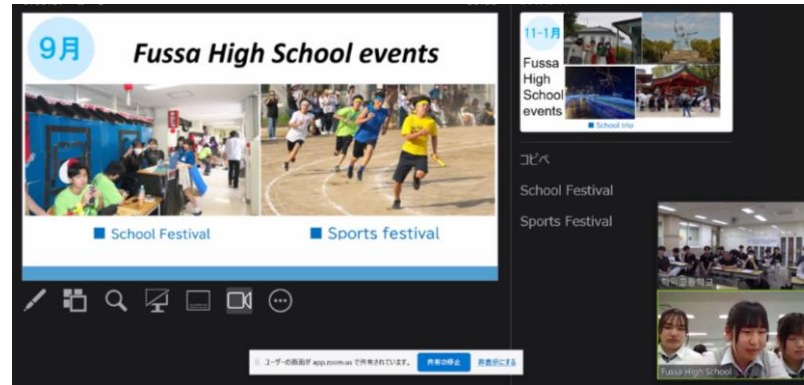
9月

Fussa High School events

■ School Festival

■ Sports festival

11~1月

Fussa High School events

■ School trip

コピペ

School Festival

Sports Festival

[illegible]

Fussa High School

ユーザーの画面が app.zoom.us で共有されています。 共有の停止 非表示にする